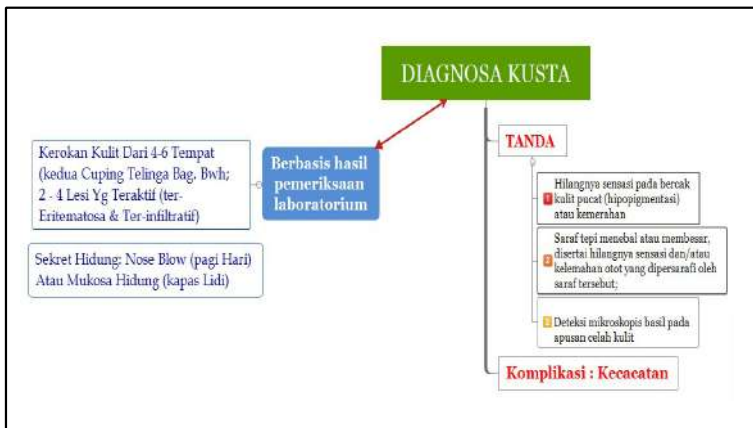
DIAGNOSA KUSTA

Kerokan Kulit Dari 4-6 Tempat (kedua Cuping Telinga Bag. Bwh; 2 - 4 Lesi Yg Teraktif (ter-Eritematosa & Ter-infiltratif)

Sekret Hidung: Nose Blow (pagi Hari) Atau Mukosa Hidung (kapas Lidi)

Berbasis hasil pemeriksaan laboratorium

TANDA

1 Hilangnya sensasi pada bercak kulit pucat (hipopigmentasi) atau kemerahan

2 Saraf tepi menebal atau membesar, disertai hilangnya sensasi dan/atau kelemahan otot yang dipersarafi oleh saraf tersebut;

3 Deteksi mikroskopis basil pada apusan celah kulit

Komplikasi : Kecacatan